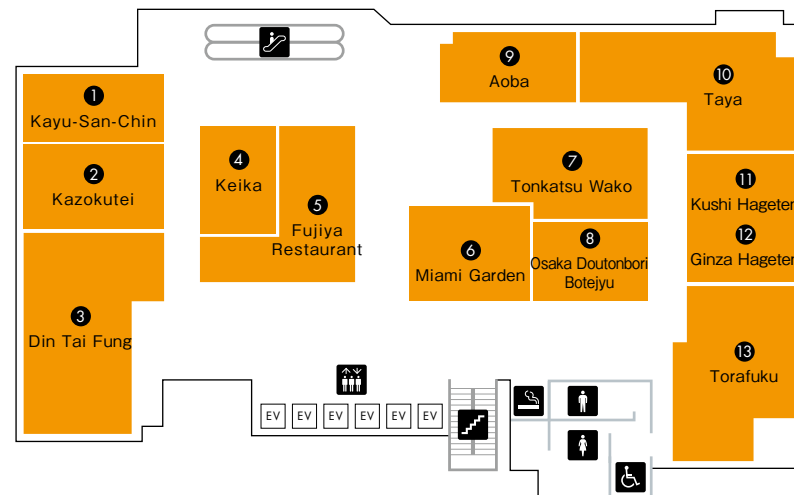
1 Kayu-San-Chin

2 Kazokutei

3 Din Tai Fung

4 Keika

5 Fujiya Restaurant

6 Miami Garden

7 Tonkatsu Wako

8 Osaka Doutonbori Botejyu

9 Aoba

10 Taya

11 Kushi Hageten

12 Ginza Hageten

13 Torafuku

EV EV EV EV EV EV